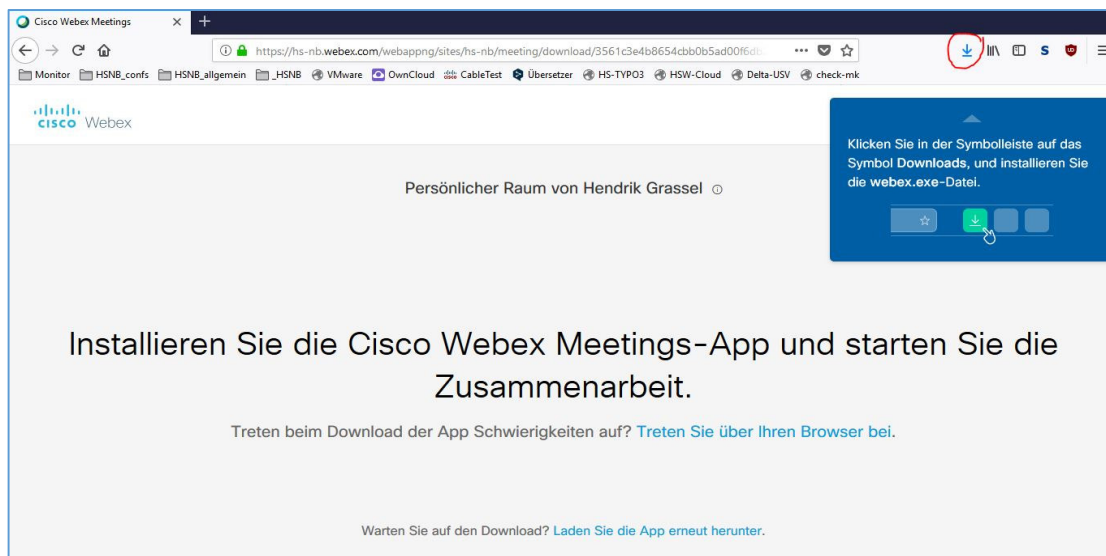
Cisco Webex Meetings

https://hs-nb.webex.com/webappng/sites/hs-nb/meeting/download/3561c3e4b8654cbb0b5ad00f6d

Monitor HSNB_confs HSNB_allgemein _HSNB VMware OwnCloud CableTest Übersetzer HS-TYPO3 HSW-Cloud Delta-USV check-mk

cisco Webex

Klicken Sie in der Symbolleiste auf das Symbol **Downloads**, und installieren Sie die **webex.exe**-Datei.

Persönlicher Raum von Hendrik Grassel

Installieren Sie die Cisco Webex Meetings-App und starten Sie die Zusammenarbeit.

Treten beim Download der App Schwierigkeiten auf? Treten Sie über Ihren Browser bei.

Warten Sie auf den Download? Laden Sie die App erneut herunter.